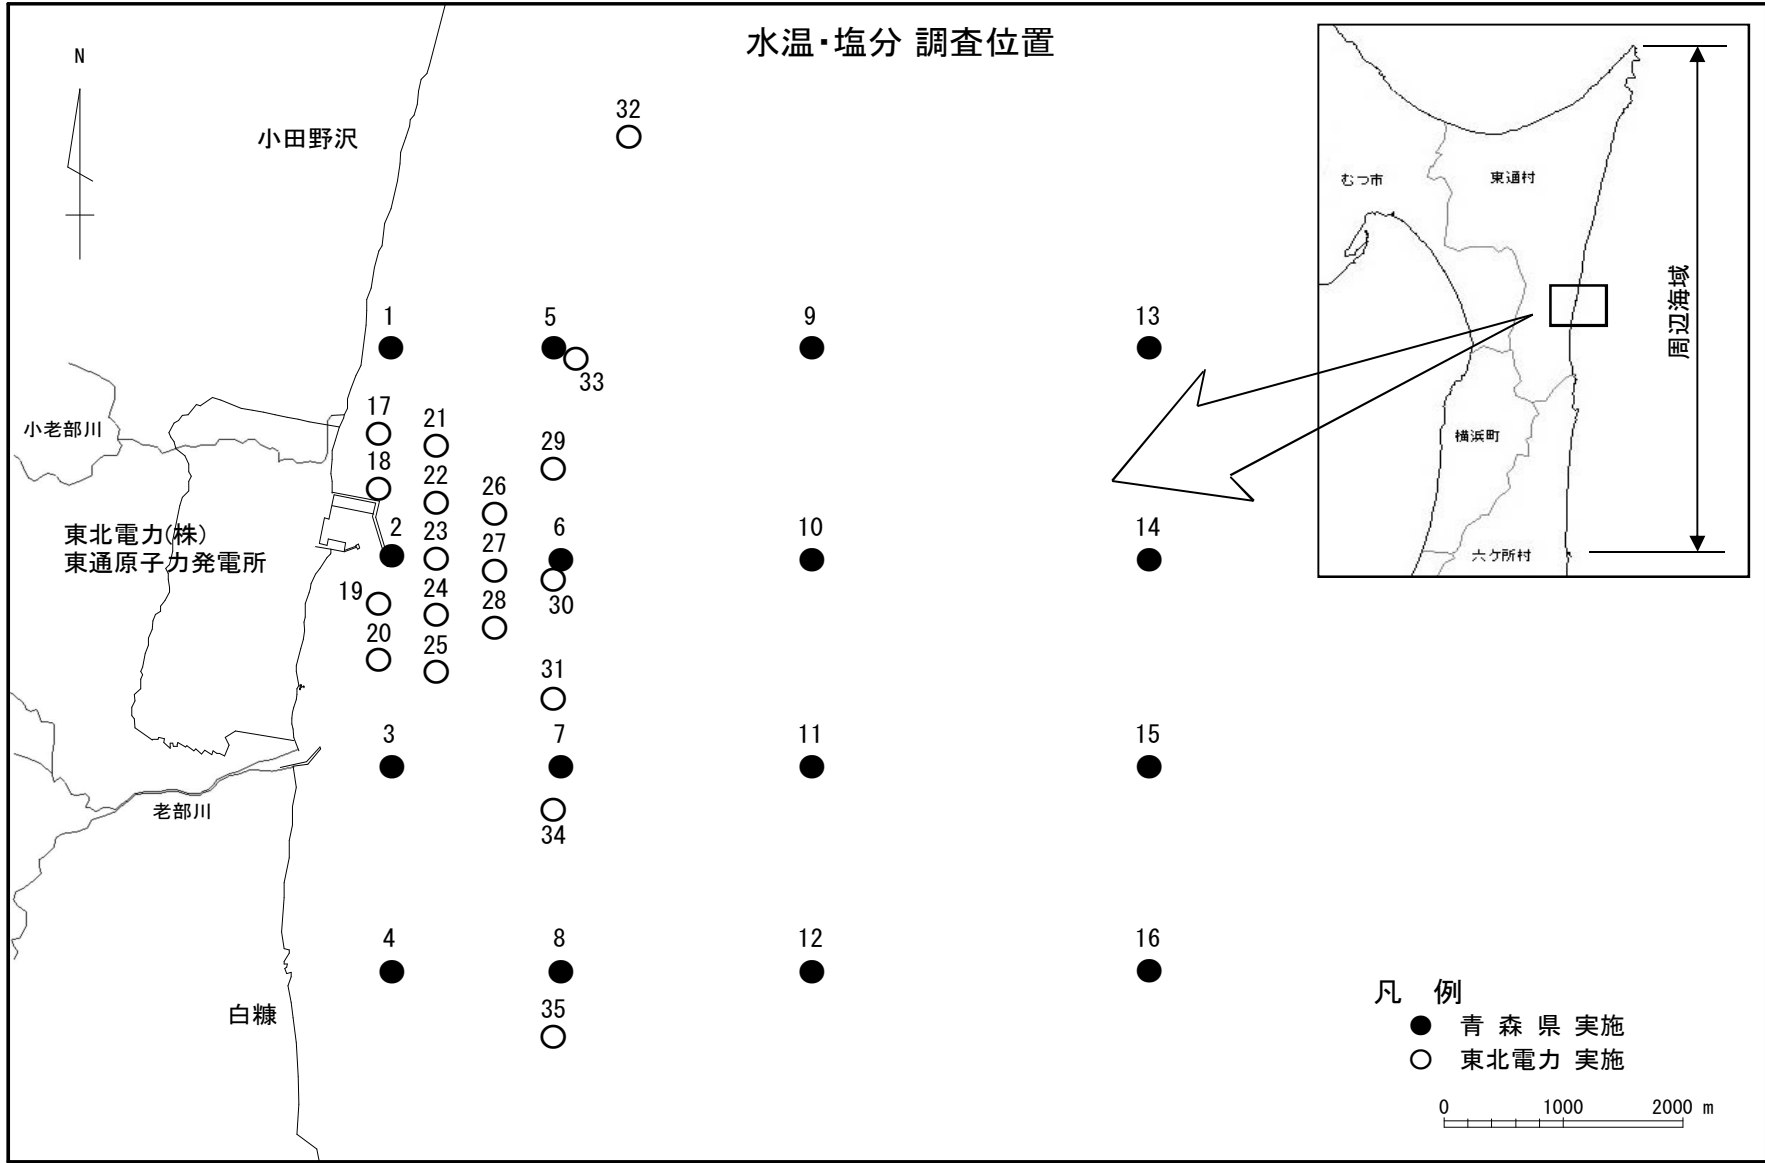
水温･塩分 調査位置

N

小田野沢

32

1
5
9
13
33

17
21
29
小老部川
18
22
26
東北電力(株)
東通原子力発電所
2
23
6
10
14
27
19
24
30
28
20
25
31

3
7
11
15
老部川
34

4
8
12
16
白糠
35

むつ市
東通村
周辺海域
横浜町
六ケ所村

凡　例
● 青 森 県 実施
○ 東北電力 実施

0 1000 2000 m